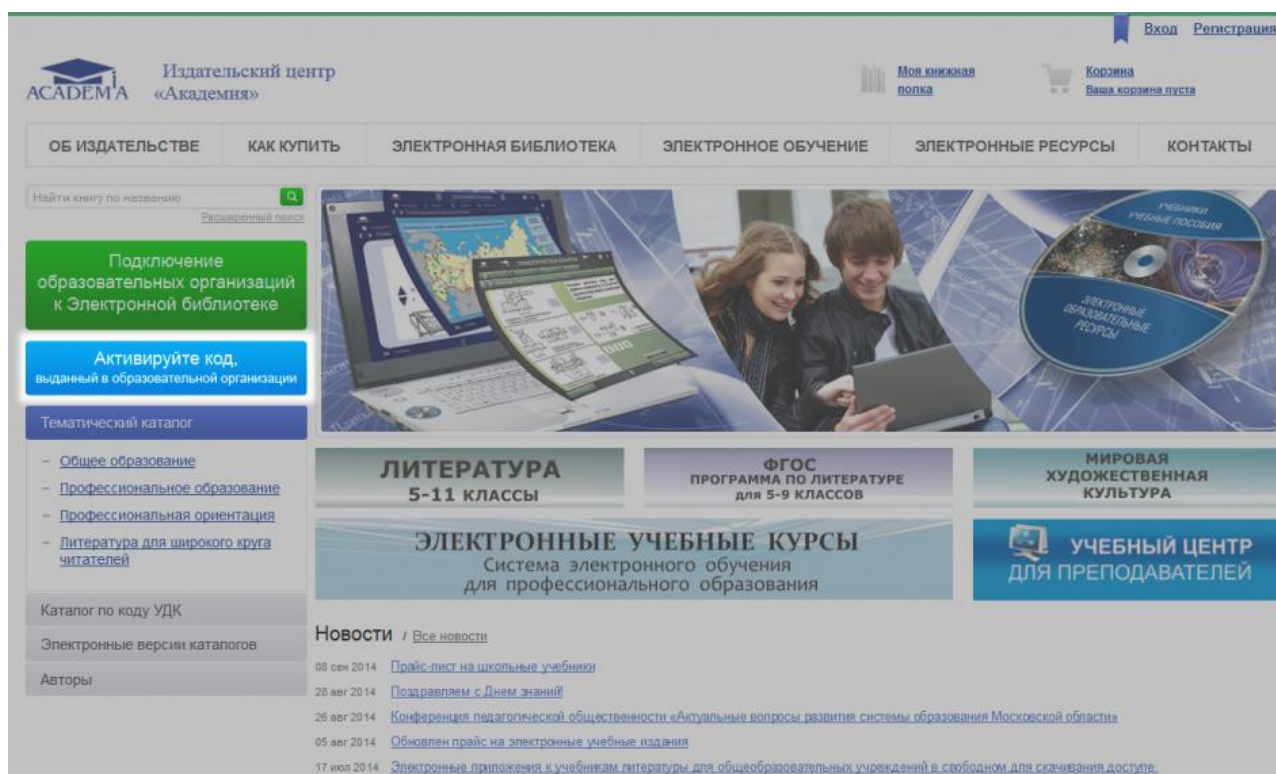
Вход Регистрация

ACADEMA Издательский центр «Академия»

Моя книжная полка

Корзина
Ваша корзина пуста

ОБ ИЗДАТЕЛЬСТВЕ | КАК КУПИТЬ | ЭЛЕКТРОННАЯ БИБЛИОТЕКА | ЭЛЕКТРОННОЕ ОБУЧЕНИЕ | ЭЛЕКТРОННЫЕ РЕСУРСЫ | КОНТАКТЫ

Найти книгу по названию
Расширенный поиск

Подключение образовательных организаций к Электронной библиотеке

Активируйте код, выданный в образовательной организации

Тематический каталог

– Общее образование
– Профессиональное образование
– Профессиональная ориентация
– Литература для широкого круга читателей

Каталог по коду УДК

Электронные версии каталогов

Авторы

УЧЕБНИКИ УЧЕБНЫЕ ПОСОБИЯ
ЭЛЕКТРОННЫЕ ОБРАЗОВАТЕЛЬНЫЕ РЕСУРСЫ

ЛИТЕРАТУРА 5-11 КЛАССЫ

ФГОС ПРОГРАММА ПО ЛИТЕРАТУРЕ для 5-9 КЛАССОВ

МИРОВАЯ ХУДОЖЕСТВЕННАЯ КУЛЬТУРА

ЭЛЕКТРОННЫЕ УЧЕБНЫЕ КУРСЫ
Система электронного обучения для профессионального образования

УЧЕБНЫЙ ЦЕНТР ДЛЯ ПРЕПОДАВАТЕЛЕЙ

Новости / Все новости

08 сен 2014 Прайс-лист на школьные учебники
28 авг 2014 Поздравляем с Днем знаний!
26 авг 2014 Конференция педагогической общественности «Актуальные вопросы развития системы образования Московской области»
05 авг 2014 Обновлен прайс на электронные учебные издания
17 июл 2014 Электронные приложения к учебникам литературы для общеобразовательных учреждений в свободном для скачивания доступе